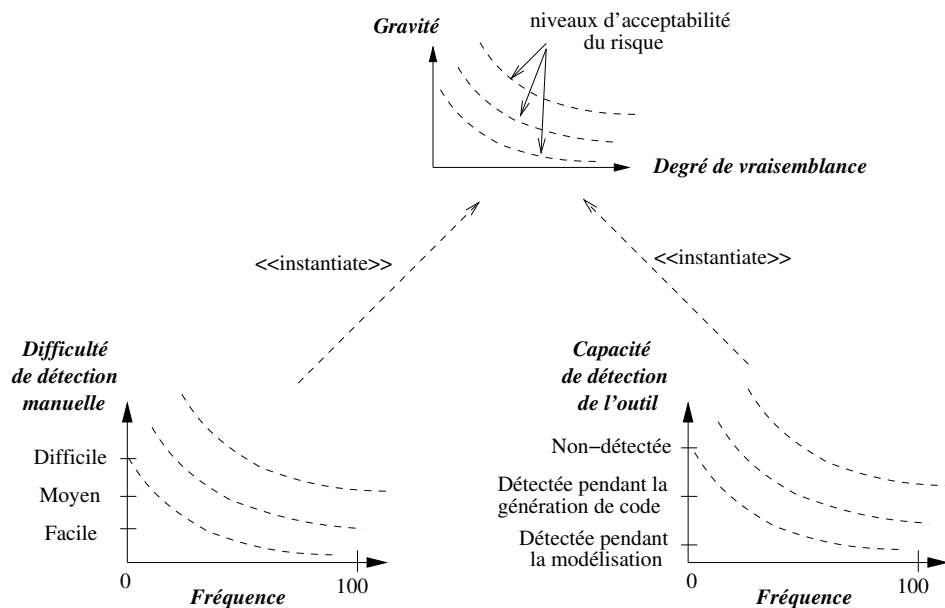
Gravité

niveaux d'acceptabilité du risque

Degré de vraisemblance

<<instantiate>>

<<instantiate>>

Difficulté de détection manuelle

Difficile

Moyen

Facile

0

100

Fréquence

Capacité de détection de l'outil

Non−détectée

Détectée pendant la génération de code

Détectée pendant la modélisation

0

100

Fréquence